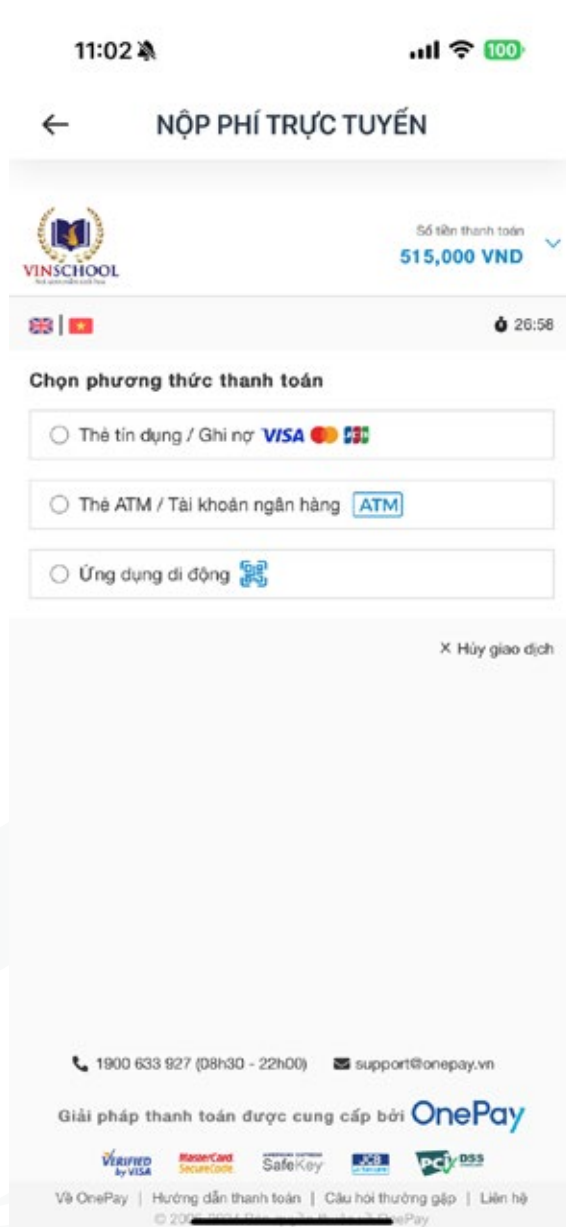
11:02

100

←

NỘP PHÍ TRỰC TUYẾN

VINSCHOOL

Số tiền thanh toán

515,000 VND

26:56

Chọn phương thức thanh toán

Thẻ tín dụng / Ghi nợ VISA JCB

Thẻ ATM / Tài khoản ngân hàng ATM

Ứng dụng di động

× Hủy giao dịch

1900 633 927 (08h30 - 22h00)

support@onepay.vn

Giải pháp thanh toán được cung cấp bởi OnePay

VERIFIED by VISA MasterCard SecureCode SafeKey JCB PCI DSS

Về OnePay | Hướng dẫn thanh toán | Câu hỏi thường gặp | Liên hệ

© 2006-2024 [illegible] OnePay